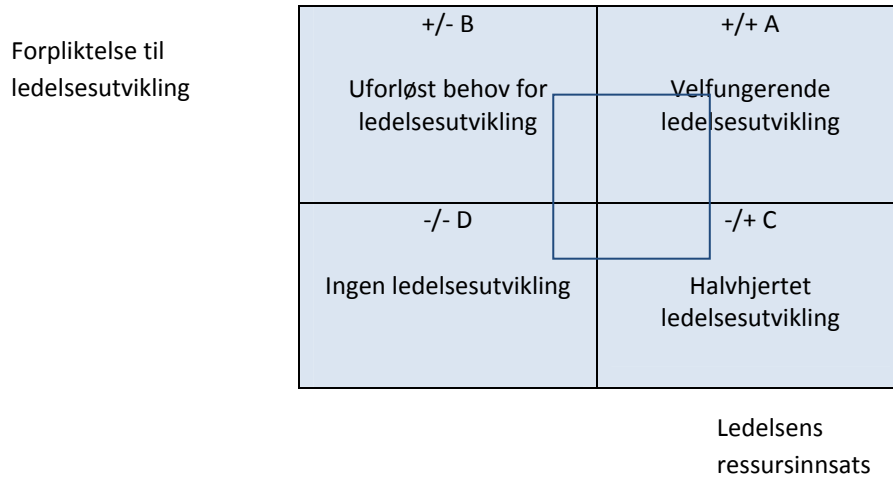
Forpliktelse til ledelsesutvikling

| +/- B<br>Uforløst behov for ledelsesutvikling | +/+ A<br>Velfungerende ledelsesutvikling |
|---|---|
| -/- D<br>Ingen ledelsesutvikling | -/+ C<br>Halvhjertet ledelsesutvikling |

Ledelsens ressursinnsats